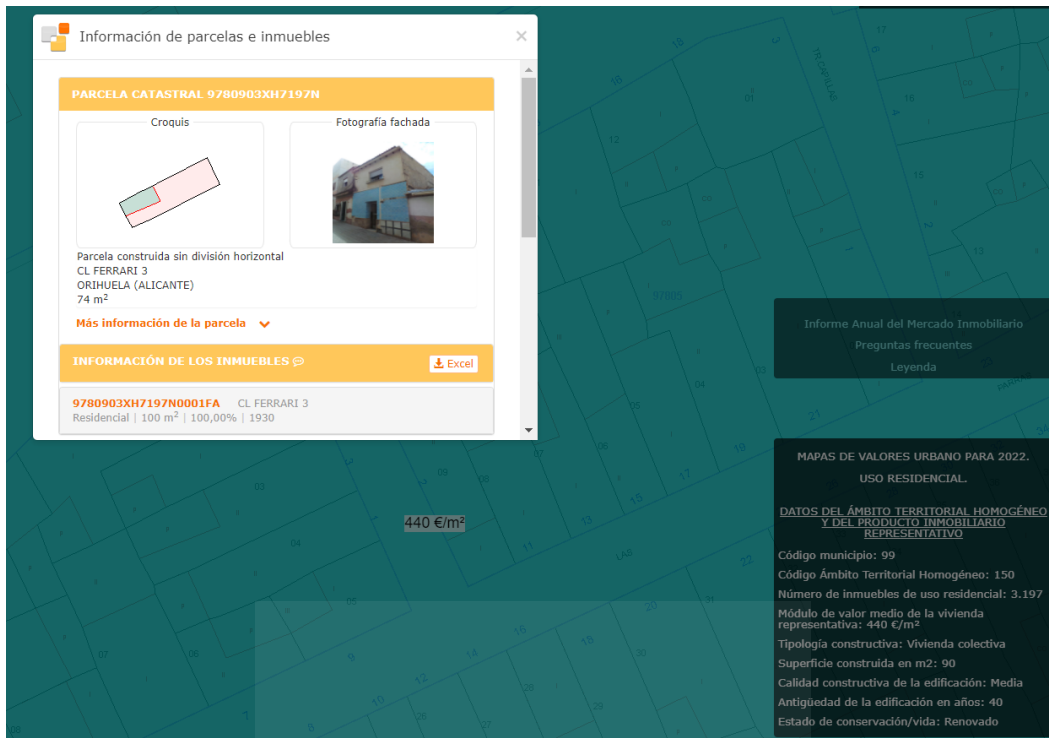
Información de parcelas e inmuebles

×

PARCELA CATASTRAL 9780903XH7197N

Croquis

Fotografía fachada

Parcela construida sin división horizontal
CL FERRARI 3
ORIHUELA (ALICANTE)
74 m²

Más información de la parcela

INFORMACIÓN DE LOS INMUEBLES

Excel

9780903XH7197N0001FA CL FERRARI 3
Residencial | 100 m² | 100,00% | 1930

Informe Anual del Mercado Inmobiliario
Preguntas frecuentes
Leyenda

440 €/m²

MAPAS DE VALORES URBANO PARA 2022. USO RESIDENCIAL.

DATOS DEL ÁMBITO TERRITORIAL HOMOGÉNEO Y DEL PRODUCTO INMOBILIARIO REPRESENTATIVO

Código municipio: 99
Código Ámbito Territorial Homogéneo: 150
Número de inmuebles de uso residencial: 3.197
Módulo de valor medio de la vivienda representativa: 440 €/m²
Tipología constructiva: Vivienda colectiva
Superficie construida en m2: 90
Calidad constructiva de la edificación: Media
Antigüedad de la edificación en años: 40
Estado de conservación/vida: Renovado